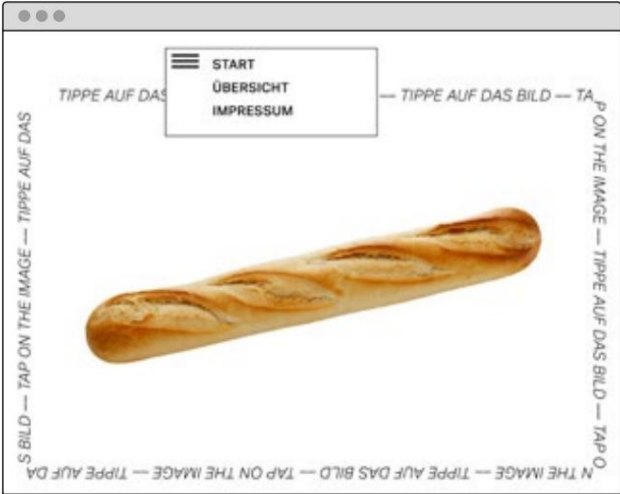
START
ÜBERSICHT
IMPRESSUM

TIPPE AUF DAS

— TIPPE AUF DAS BILD — TA

P ON THE IMAGE — TIPPE AUF DAS BILD — TAP O

N THE IMAGE — TIPPE AUF DAS BILD — TAP ON THE IMAGE — TIPPE AUF DA

S BILD — TAP ON THE IMAGE — TIPPE AUF DAS